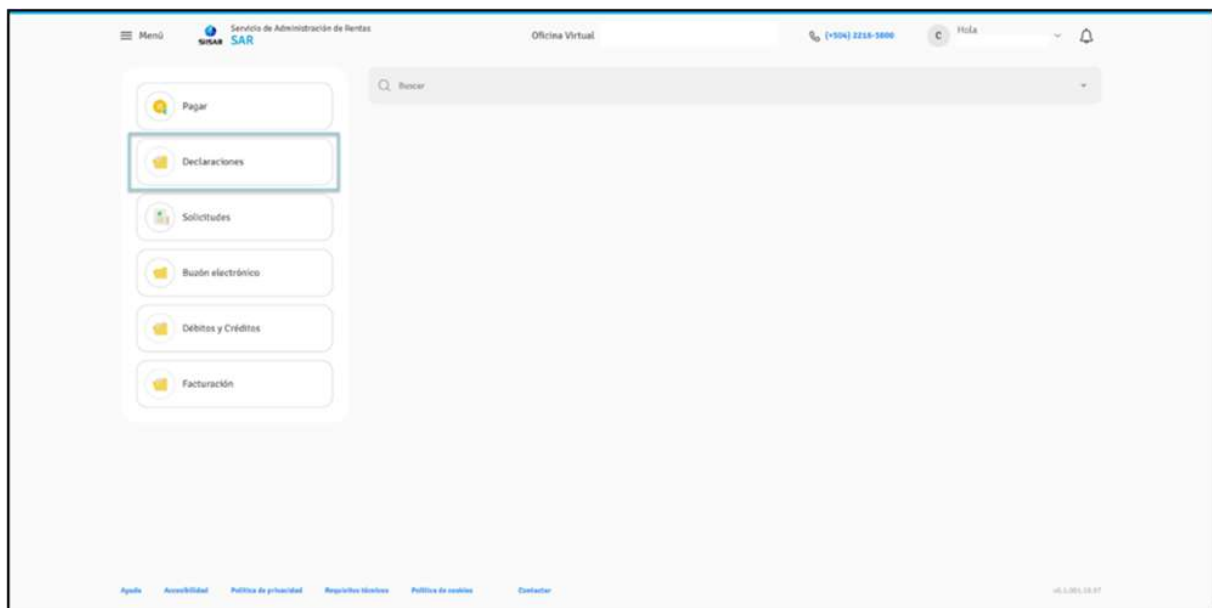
Menú

SISAR Servicio de Administración de Rentas SAR

Oficina Virtual

(+504) 2216-5800

C Hola

Buscar

Pagar

Declaraciones

Solicitudes

Buzón electrónico

Débitos y Créditos

Facturación

Ayuda Accesibilidad Política de privacidad Requisitos técnicos Política de cookies Contactar

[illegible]